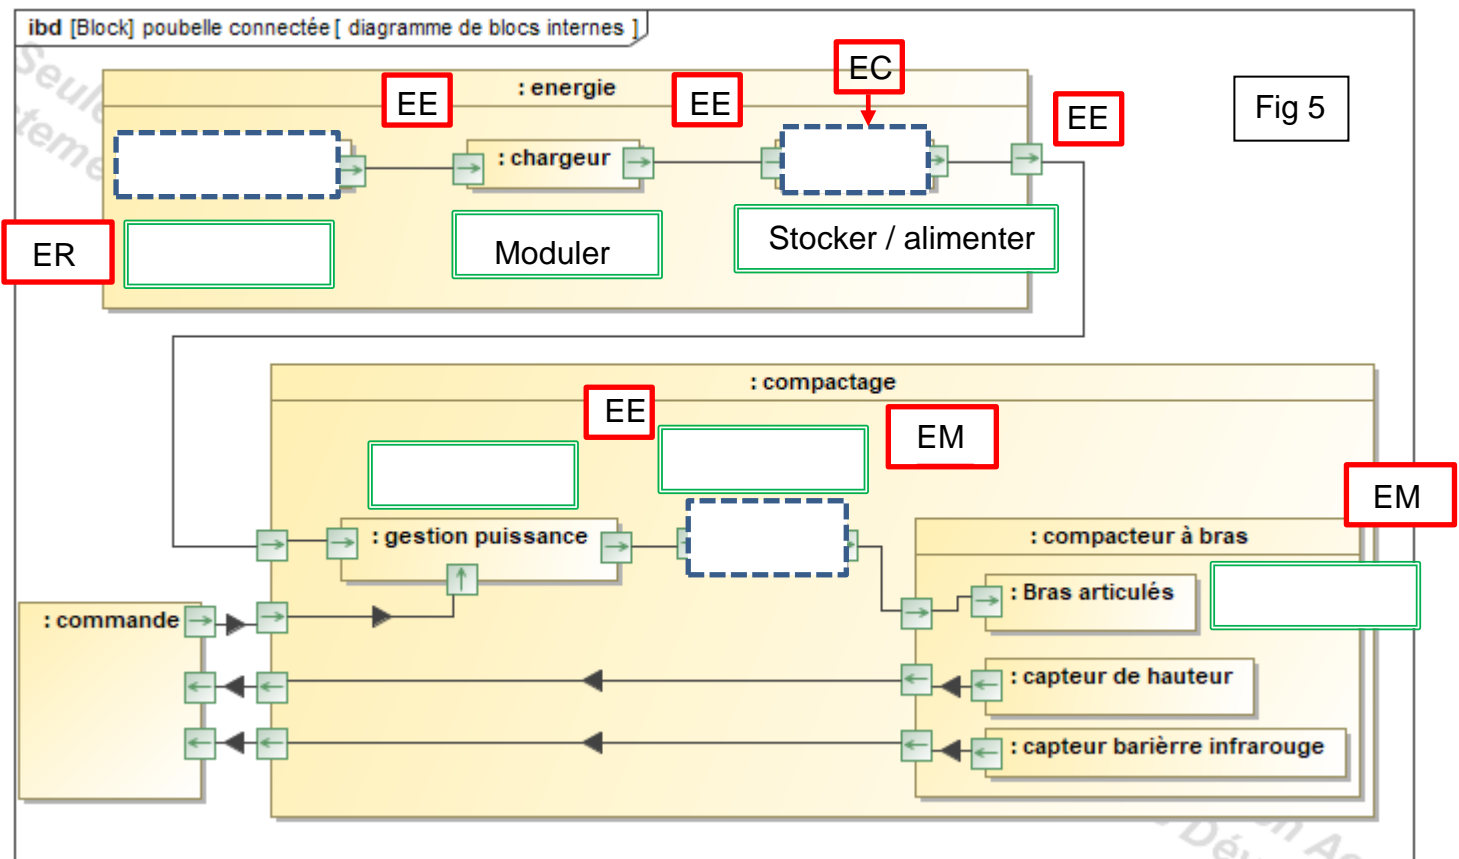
ibd [Block] poubelle connectée [ diagramme de blocs internes ]

Fig 5

: energie

EE

EE

EC

EE

: chargeur

ER

Moduler

Stocker / alimenter

: compactage

EE

EM

EM

: gestion puissance

: compacteur à bras

: Bras articulés

: commande

: capteur de hauteur

: capteur barièrre infrarouge